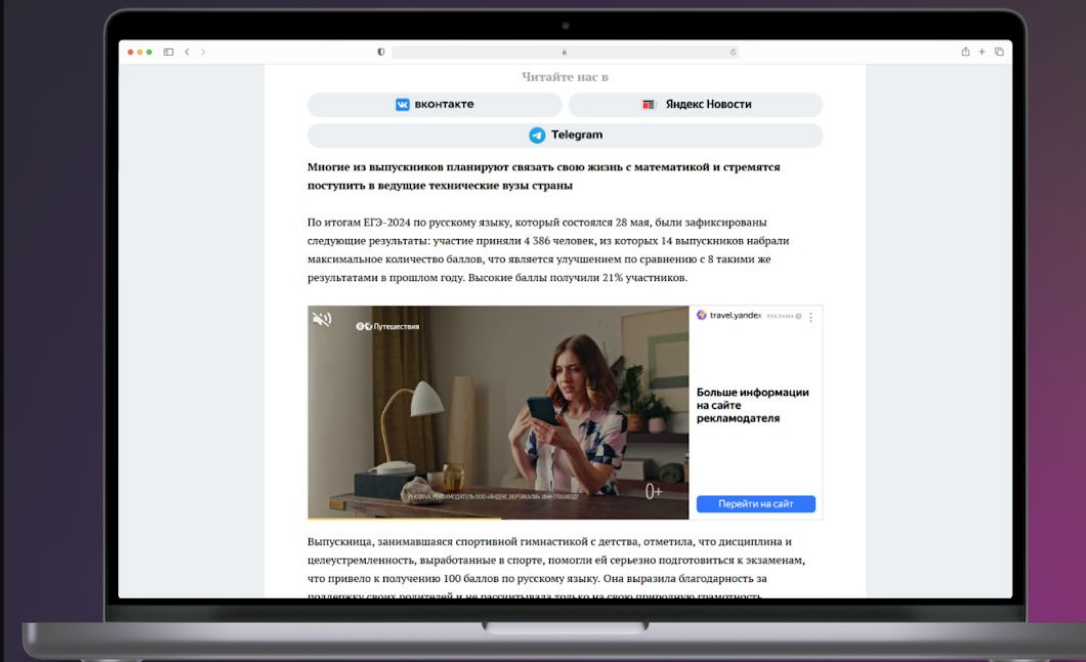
Читайте нас в

вконтакте

Яндекс Новости

Telegram

Многие из выпускников планируют связать свою жизнь с математикой и стремятся поступить в ведущие технические вузы страны

По итогам ЕГЭ-2024 по русскому языку, который состоялся 28 мая, были зафиксированы следующие результаты: участие приняли 4 386 человек, из которых 14 выпускников набрали максимальное количество баллов, что является улучшением по сравнению с 8 такими же результатами в прошлом году. Высокие баллы получили 21% участников.

Путешествия

travel.yandex реклама

Больше информации на сайте рекламодателя

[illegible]

0+

Перейти на сайт

Выпускница, занимавшаяся спортивной гимнастикой с детства, отметила, что дисциплина и целеустремленность, выработанные в спорте, помогли ей серьезно подготовиться к экзаменам, что привело к получению 100 баллов по русскому языку. Она выразила благодарность за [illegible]